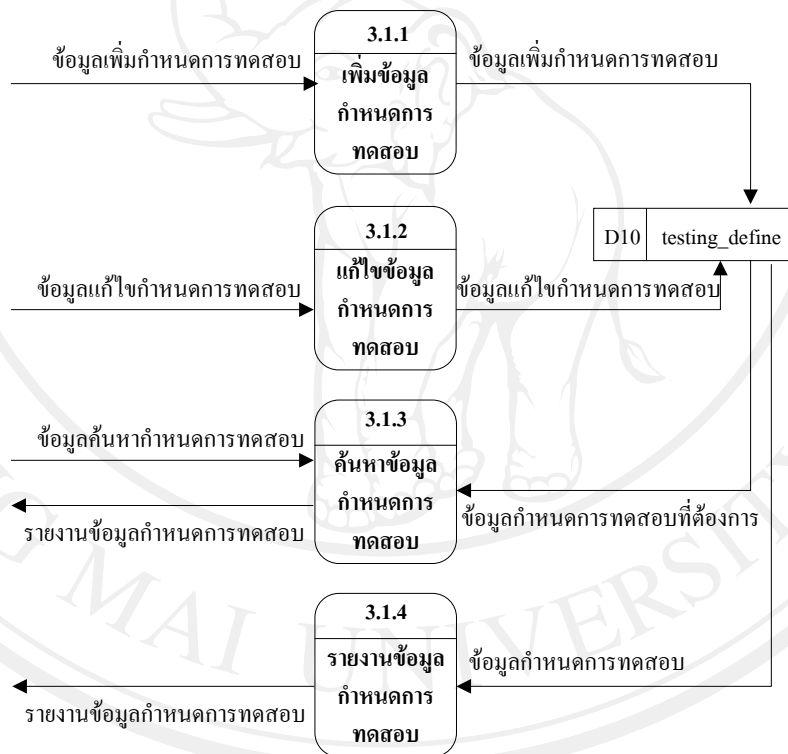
ข้อมูลเพิ่มกำหนดการทดสอบ

3.1.1

เพิ่มข้อมูลกำหนดการทดสอบ

ข้อมูลเพิ่มกำหนดการทดสอบ

D10 testing_define

ข้อมูลแก้ไขกำหนดการทดสอบ

3.1.2

แก้ไขข้อมูลกำหนดการทดสอบ

ข้อมูลแก้ไขกำหนดการทดสอบ

ข้อมูลค้นหากำหนดการทดสอบ

3.1.3

ค้นหาข้อมูลกำหนดการทดสอบ

รายงานข้อมูลกำหนดการทดสอบ

ข้อมูลกำหนดการทดสอบที่ต้องการ

3.1.4

รายงานข้อมูลกำหนดการทดสอบ

ข้อมูลกำหนดการทดสอบ

รายงานข้อมูลกำหนดการทดสอบ

MAI UNIVERSITY